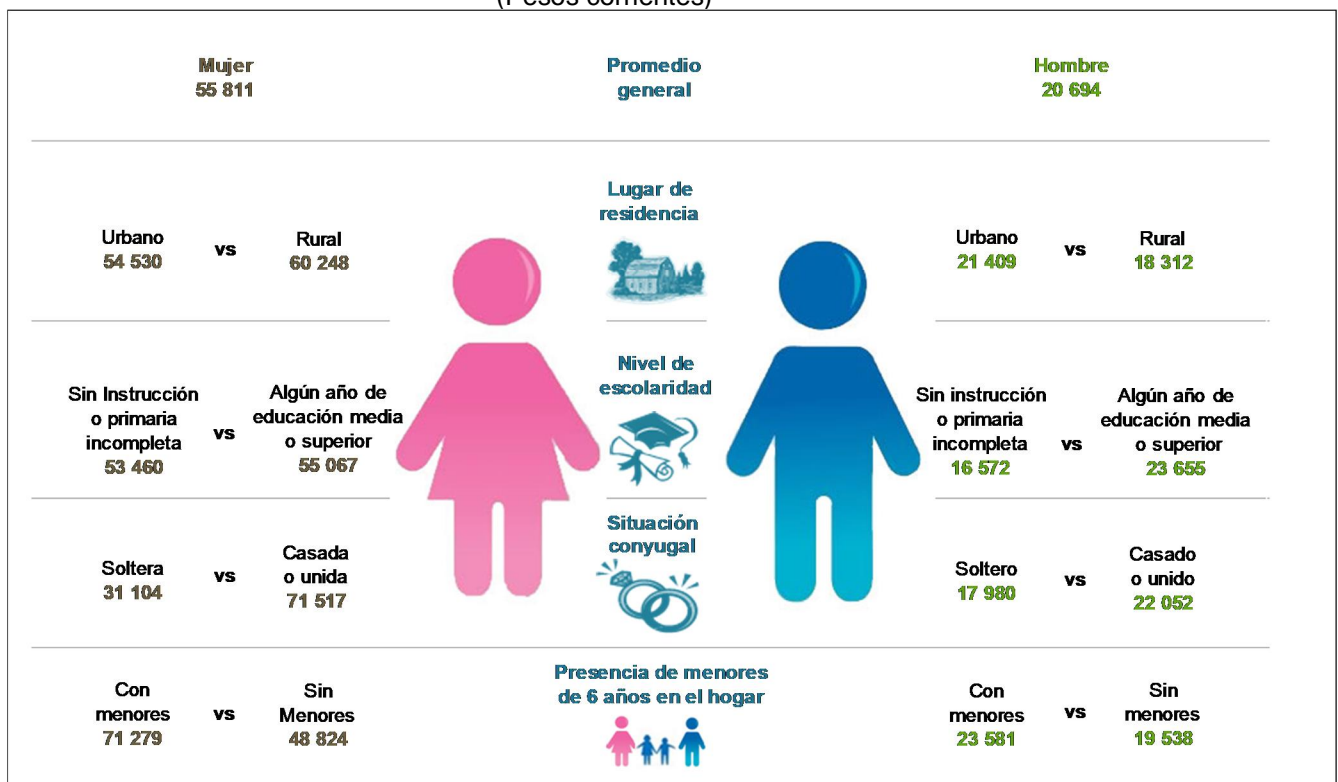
(Pesos corrientes)

Mujer
55 811

Promedio general

Hombre
20 694

Lugar de residencia

Urbano
54 530
vs
Rural
60 248

Urbano
21 409
vs
Rural
18 312

Nivel de escolaridad

Sin Instrucción o primaria incompleta
53 460
vs
Algún año de educación media o superior
55 067

Sin instrucción o primaria incompleta
16 572
vs
Algún año de educación media o superior
23 655

Situación conyugal

Soltera
31 104
vs
Casada o unida
71 517

Soltero
17 980
vs
Casado o unido
22 052

Presencia de menores de 6 años en el hogar

Con menores
71 279
vs
Sin Menores
48 824

Con menores
23 581
vs
Sin menores
19 538